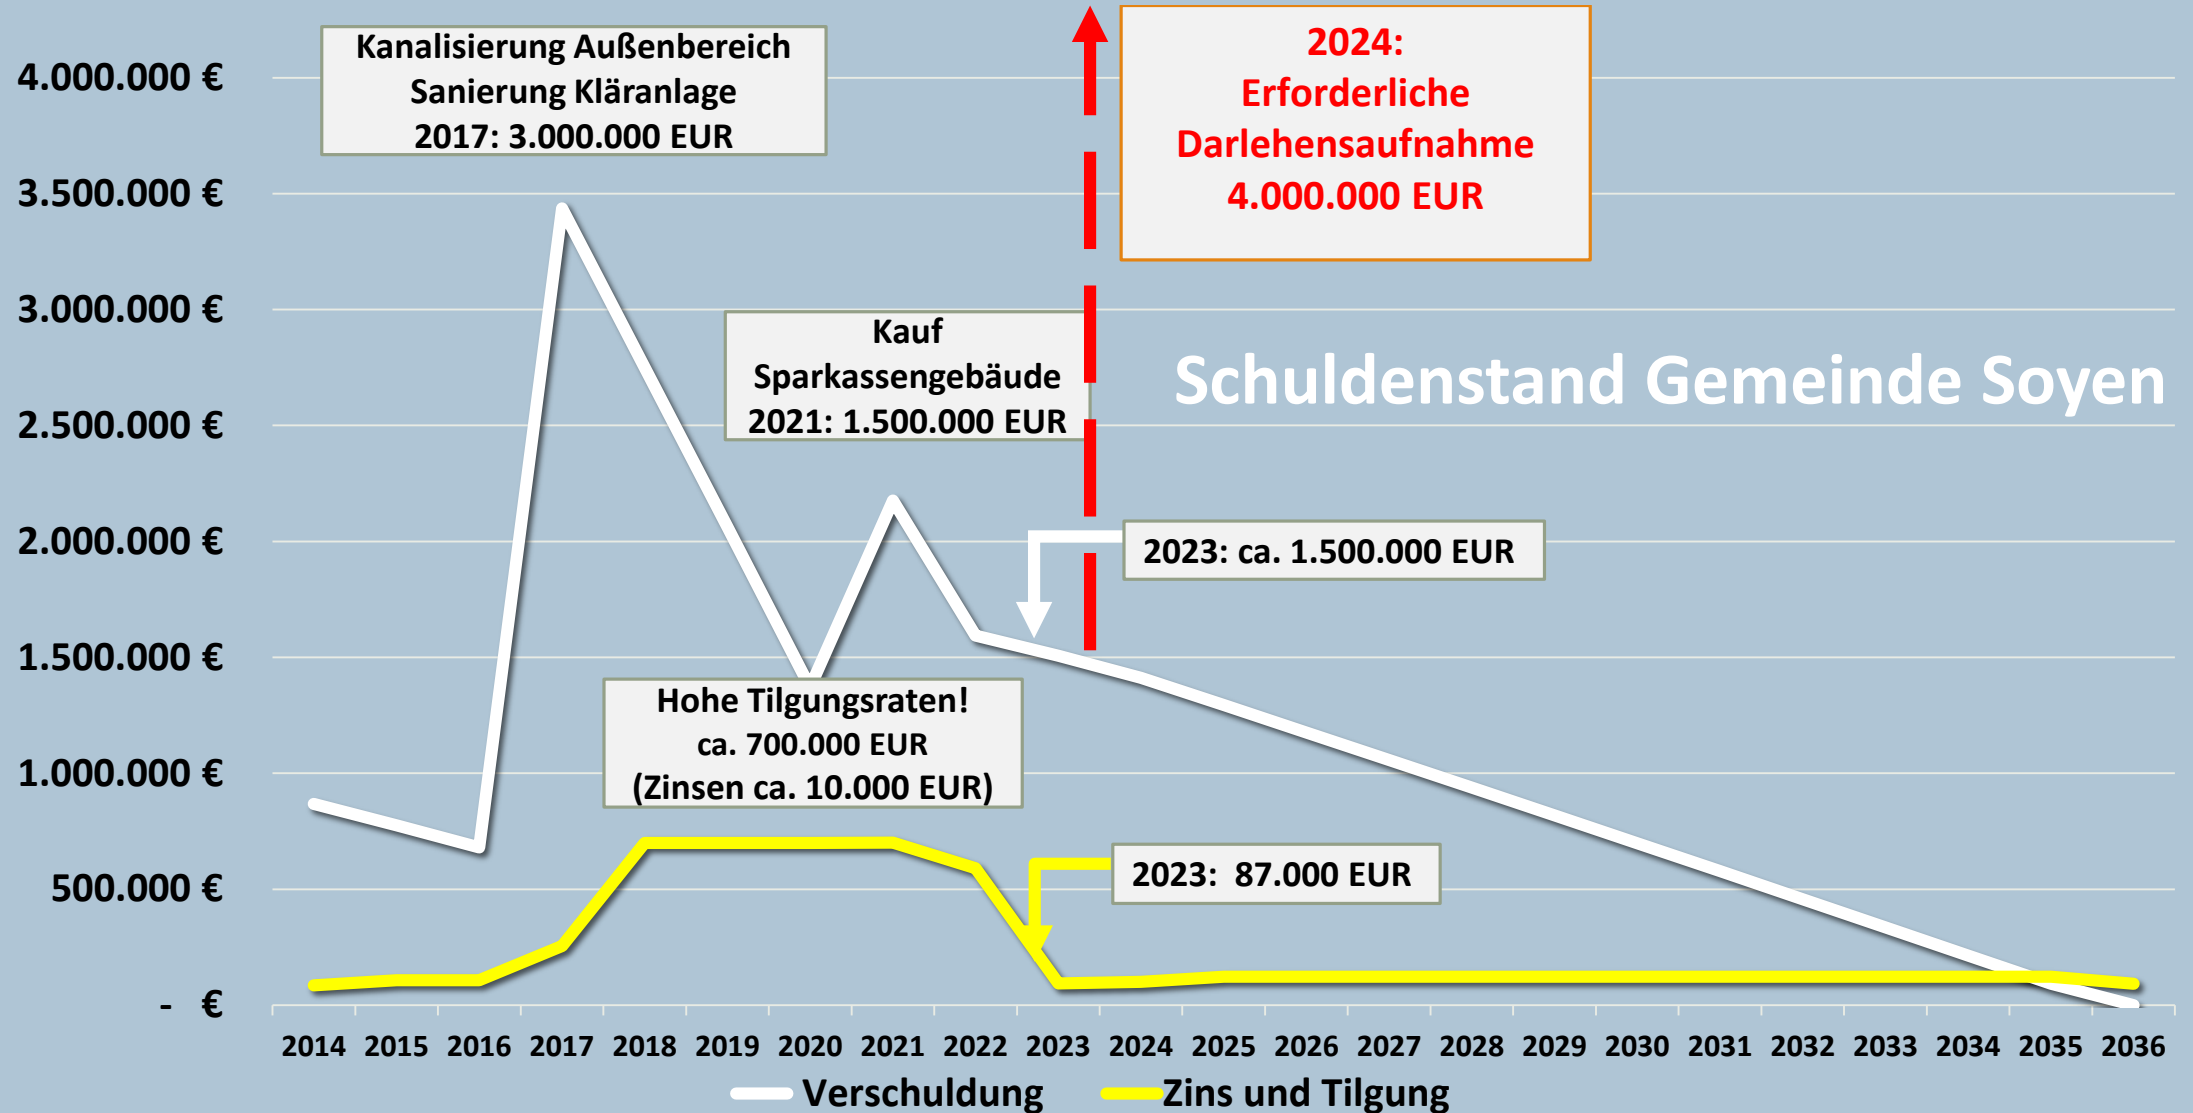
4.000.000 €
3.500.000 €
3.000.000 €
2.500.000 €
2.000.000 €
1.500.000 €
1.000.000 €
500.000 €
- €

Kanalisierung Außenbereich
Sanierung Kläranlage
2017: 3.000.000 EUR

2024:
Erforderliche
Darlehensaufnahme
4.000.000 EUR

Kauf
Sparkassengebäude
2021: 1.500.000 EUR

Schuldenstand Gemeinde Soyen

2023: ca. 1.500.000 EUR

Hohe Tilgungsraten!
ca. 700.000 EUR
(Zinsen ca. 10.000 EUR)

2023: 87.000 EUR

2014 2015 2016 2017 2018 2019 2020 2021 2022 2023 2024 2025 2026 2027 2028 2029 2030 2031 2032 2033 2034 2035 2036

Verschuldung Zins und Tilgung